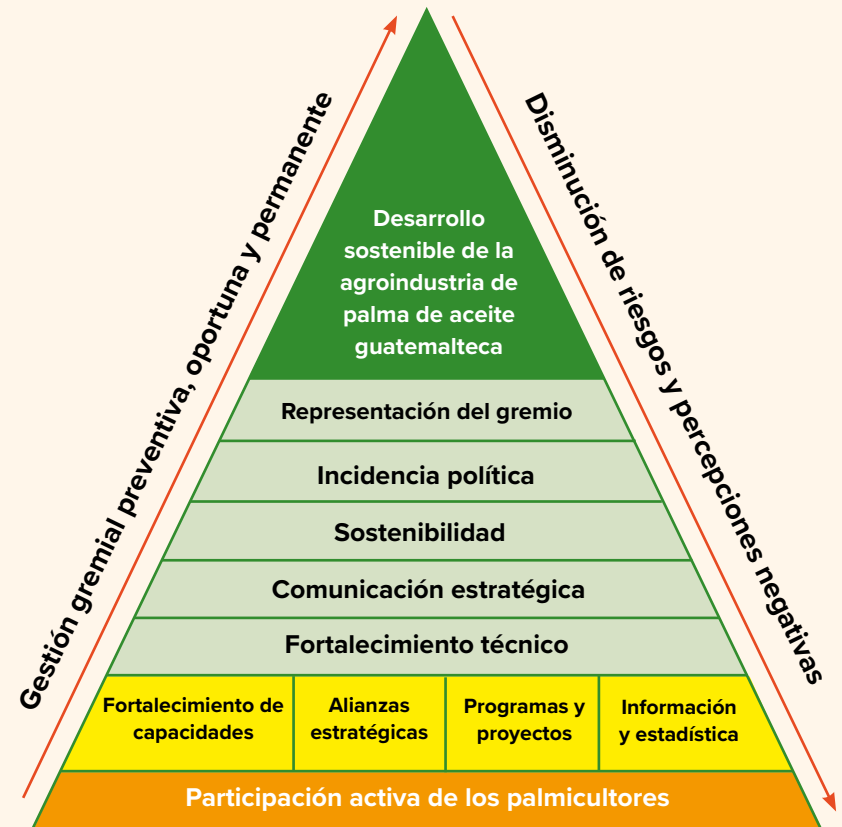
Gestión gremial preventiva, oportuna y permanente

Disminución de riesgos y percepciones negativas

Desarrollo sostenible de la agroindustria de palma de aceite guatemalteca

Representación del gremio

Incidencia política

Sostenibilidad

Comunicación estratégica

Fortalecimiento técnico

| Fortalecimiento de capacidades | Alianzas estratégicas | Programas y proyectos | Información y estadística |
|---|---|---|---|

Participación activa de los palmicultores